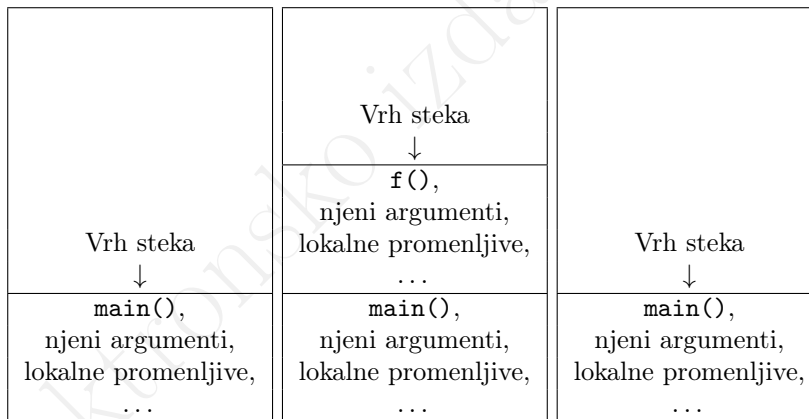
Vrh steka
$\downarrow$
main(),
njeni argumenti,
lokalne promenljive,
...

Vrh steka
$\downarrow$
f(),
njeni argumenti,
lokalne promenljive,
...
main(),
njeni argumenti,
lokalne promenljive,
...

Vrh steka
$\downarrow$
main(),
njeni argumenti,
lokalne promenljive,
...